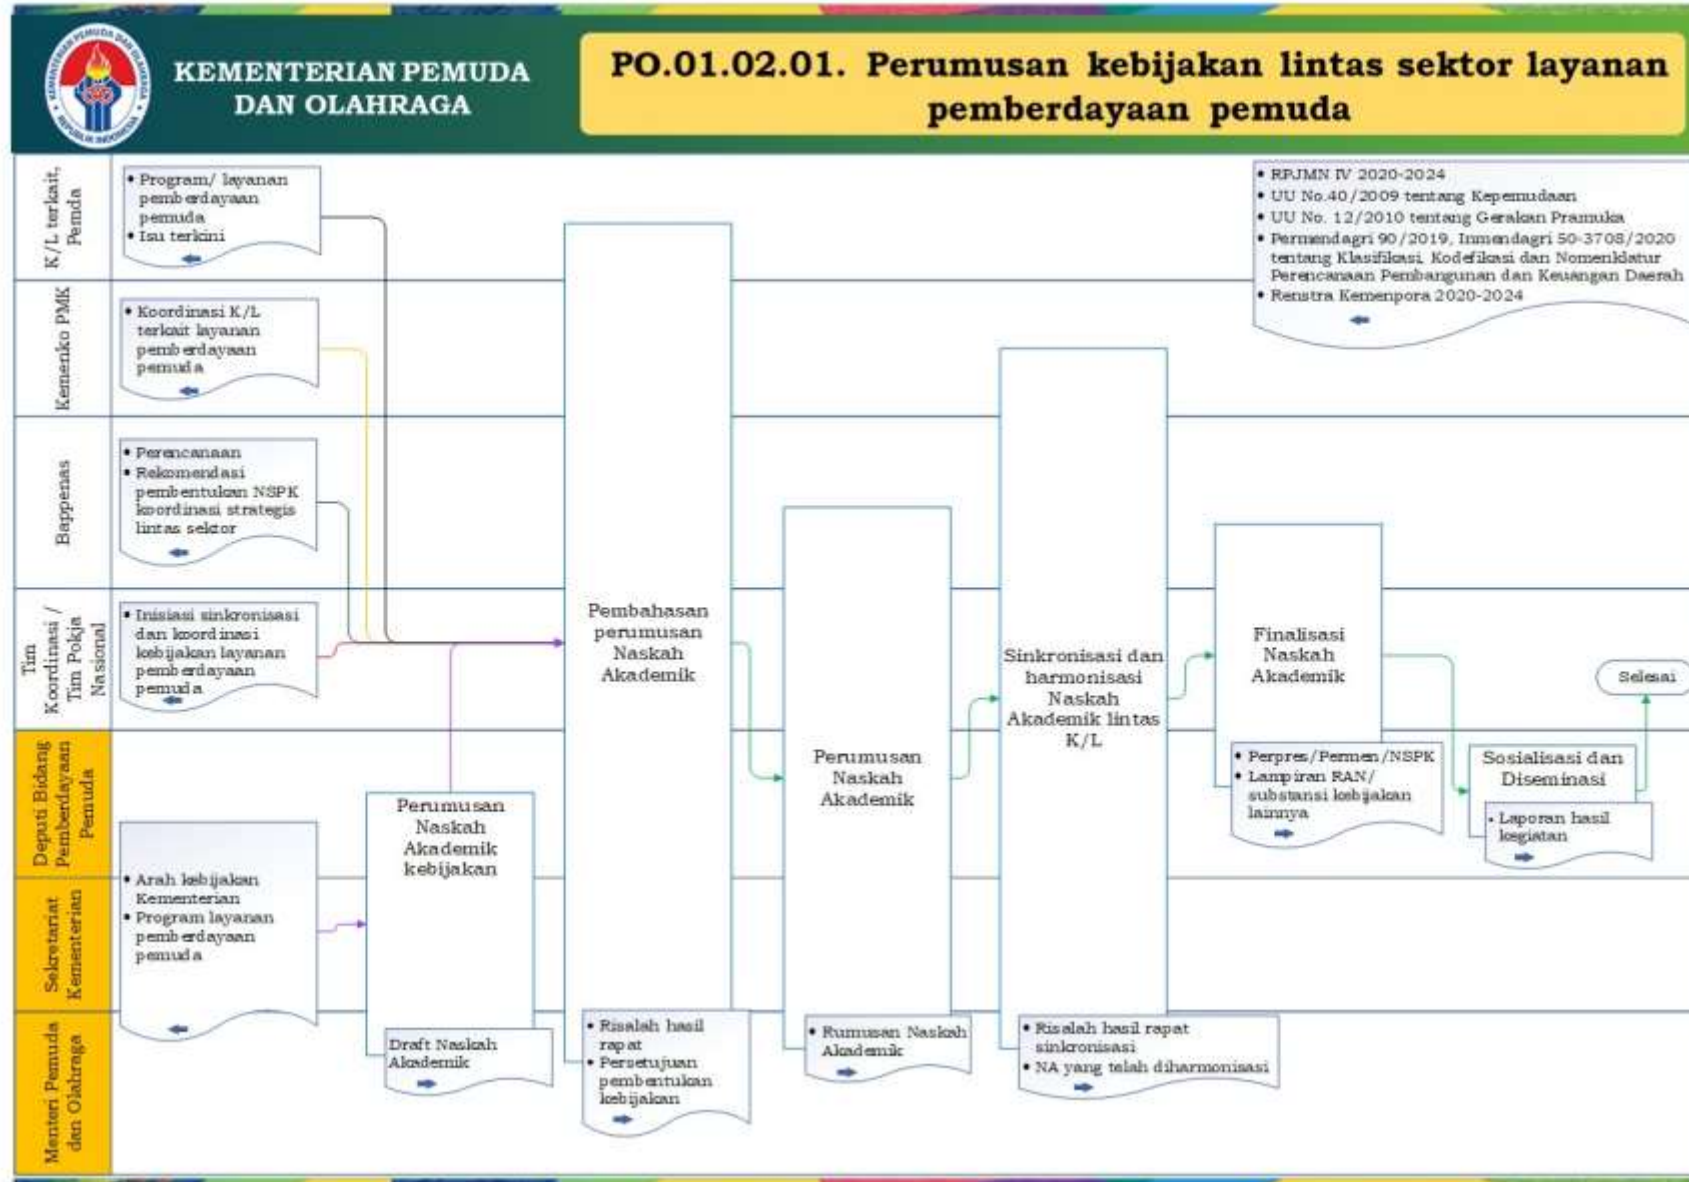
KEMENTERIAN PEMUDA DAN OLAHRAGA

PO.01.02.01. Perumusan kebijakan lintas sektor layanan pemberdayaan pemuda

K/L terkait, Pemda

Kemenko PMK

Bappenas

Tim Koordinasi / Tim Pokja Nasional

Deputi Bidang Pemberdayaan Pemuda

Sekretariat Kementerian

Menteri Pemuda dan Olahraga

• Program/ layanan pemberdayaan pemuda
• Isu terkini

• Koordinasi K/L terkait layanan pemberdayaan pemuda

• Perencanaan
• Rekomendasi pembentukan NSPK koordinasi strategis lintas sektor

• Inisiasi sinkronisasi dan koordinasi kebijakan layanan pemberdayaan pemuda

• Arah kebijakan Kementerian
• Program layanan pemberdayaan pemuda

Perumusan Naskah Akademik kebijakan

Draft Naskah Akademik

Pembahasan perumusan Naskah Akademik

• Risalah hasil rapat
• Persetujuan pembentukan kebijakan

Perumusan Naskah Akademik

• Rumusan Naskah Akademik

Sinkronisasi dan harmonisasi Naskah Akademik lintas K/L

• Risalah hasil rapat sinkronisasi
• NA yang telah diharmonisasi

• RPJMN IV 2020-2024
• UU No.40/2009 tentang Kepemudaan
• UU No. 12/2010 tentang Gerakan Pramuka
• Permendagri 90/2019, Inmendagri 50-3708/2020 tentang Klasifikasi, Kodefikasi dan Nomenklatur Perencanaan Pembangunan dan Keuangan Daerah
• Renstra Kemenpora 2020-2024

Finalisasi Naskah Akademik

• Perpres/Permen/NSPK
• Lampiran RAN/ substansi kebijakan lainnya

Sosialisasi dan Diseminasi

• Laporan hasil kegiatan

Selesai